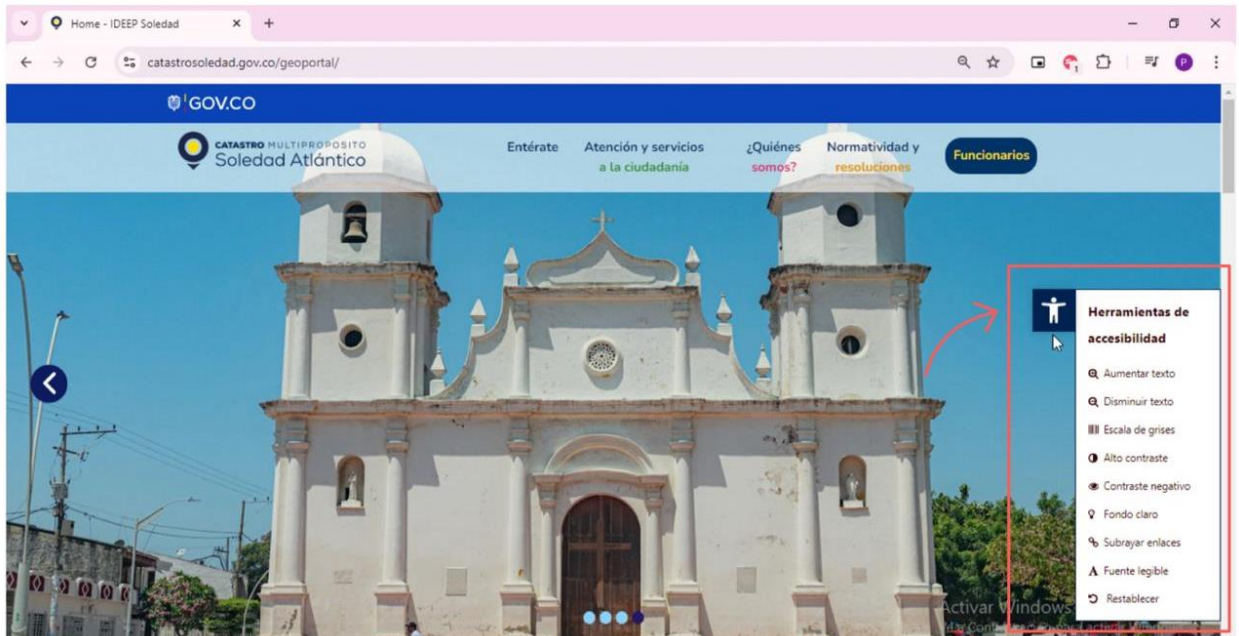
Home - IDEEP Soledad

catastrosoledad.gov.co/geoportal/

GOV.CO

CATASTRO MULTIPROPOSITO
Soledad Atlántico

Entérate

Atención y servicios a la ciudadanía

¿Quiénes somos?

Normatividad y resoluciones

Funcionarios

Herramientas de accesibilidad

Aumentar texto

Disminuir texto

Escala de grises

Alto contraste

Contraste negativo

Fondo claro

Subrayar enlaces

Fuente legible

Restablecer

Activar Windows
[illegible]